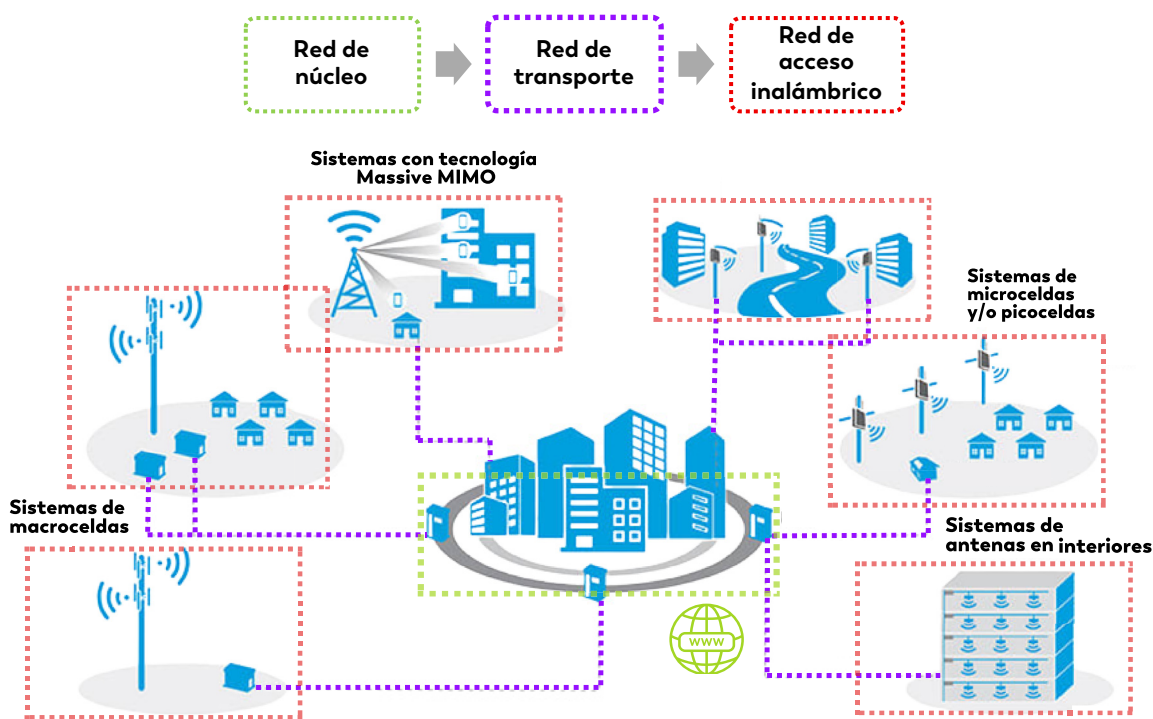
Red de núcleo

Red de transporte

Red de acceso inalámbrico

Sistemas con tecnología Massive MIMO

Sistemas de microceldas y/o picoceldas

Sistemas de macroceldas

Sistemas de antenas en interiores

www